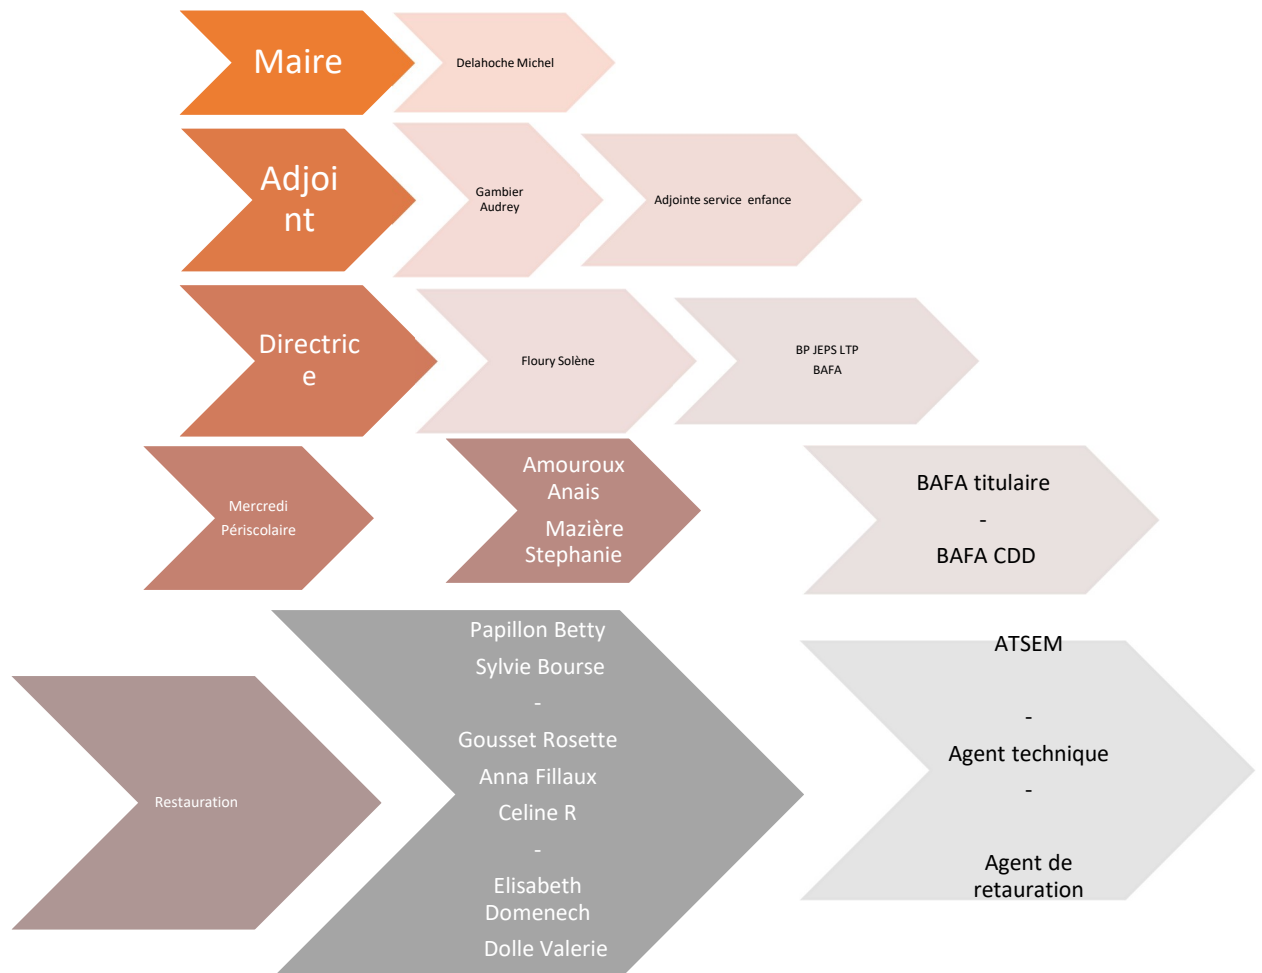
Maire

Delahoche Michel

Adjoi
nt

Gambier
Audrey

Adjointe service enfance

Directric
e

Floury Solène

BP JEPS LTP
BAFA

Mercredi
Périscolaire

Amouroux
Anais
Mazière
Stephanie

BAFA titulaire
-
BAFA CDD

Restauration

Papillon Betty
Sylvie Bourse
-
Gousset Rosette
Anna Fillaux
Celine R
-
Elisabeth
Domenech
Dolle Valerie

ATSEM
-
Agent technique
-
Agent de
retauration